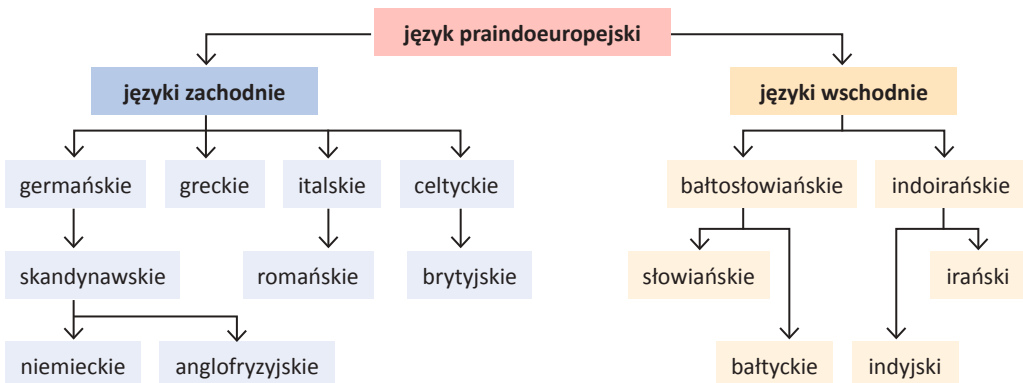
język praindoeuropejski

języki zachodnie

germańskie

skandynawskie

niemieckie

anglofryzyjskie

greckie

italskie

romańskie

celtyckie

brytyjskie

języki wschodnie

bałtosłowiańskie

słowiańskie

bałtyckie

indoirańskie

irański

indyjski